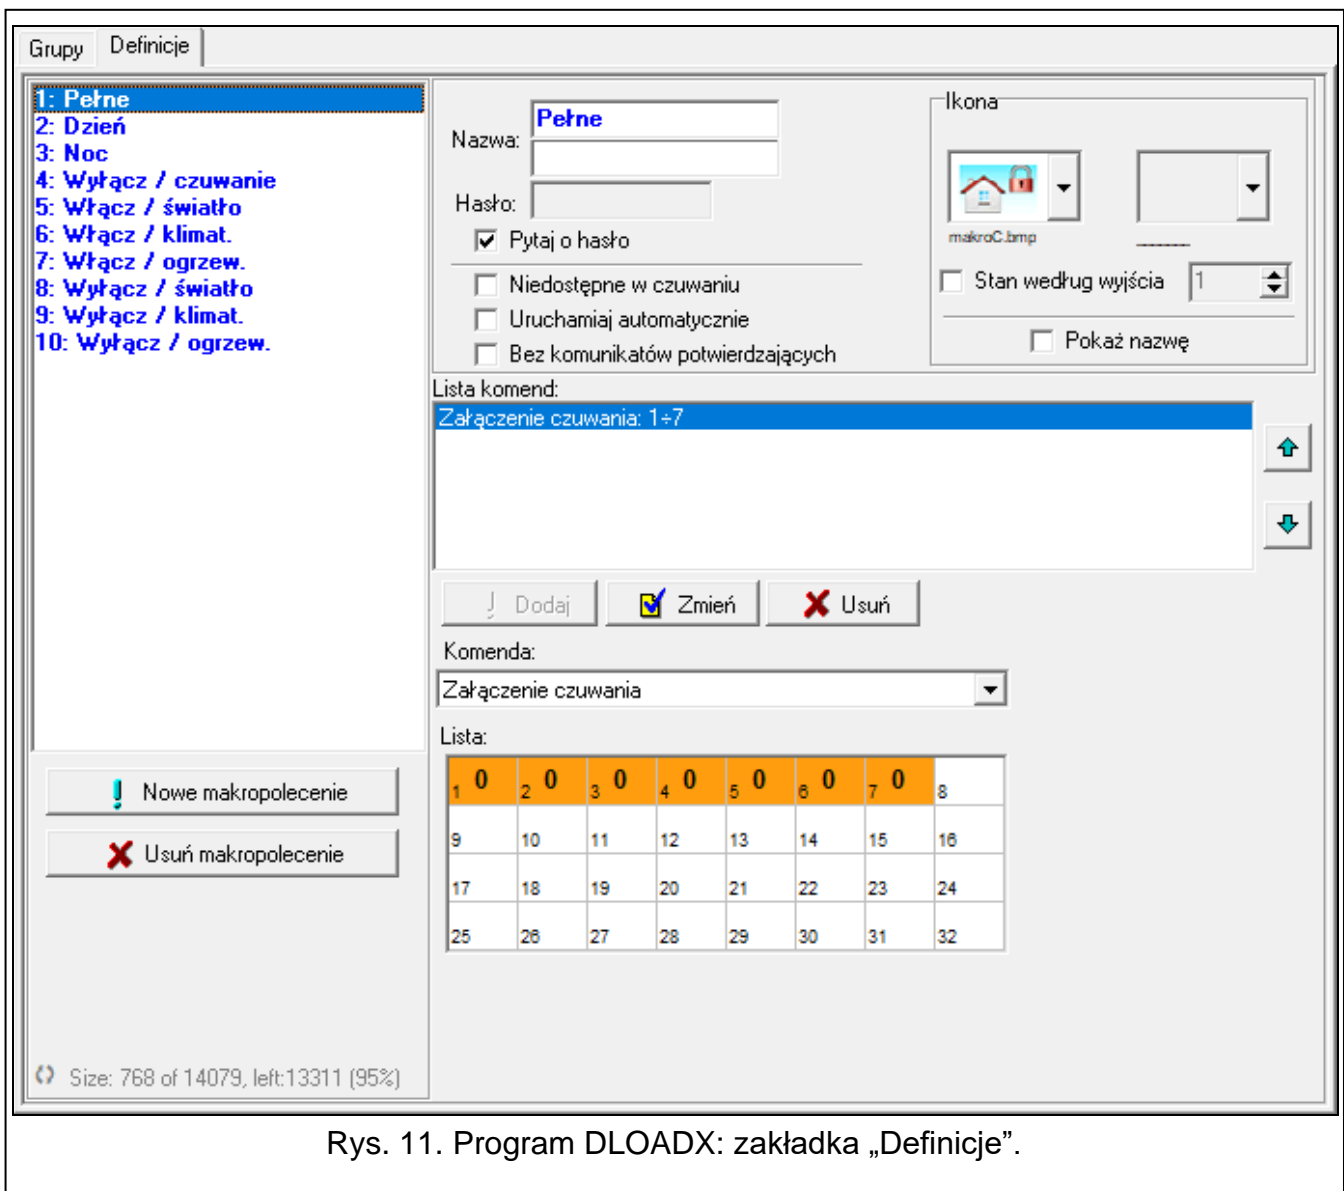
Grupy Definicje

1: Pełne
2: Dzień
3: Noc
4: Wyłącz / czuwanie
5: Włącz / światło
6: Włącz / klimat.
7: Włącz / ogrzew.
8: Wyłącz / światło
9: Wyłącz / klimat.
10: Wyłącz / ogrzew.

Nazwa: Pełne

Hasło:

Pytaj o hasło

Niedostępne w czuwaniu

Uruchamiaj automatycznie

Bez komunikatów potwierdzających

Ikona

makroC.bmp

--------

Stan według wyjścia 1

Pokaż nazwę

Lista komend:

Załączenie czuwania: 1÷7

Dodaj Zmień Usuń

Komenda:

Załączenie czuwania

Lista:

| 1 0 | 2 0 | 3 0 | 4 0 | 5 0 | 6 0 | 7 0 | 8 |
|---|---|---|---|---|---|---|---|
| 9 | 10 | 11 | 12 | 13 | 14 | 15 | 16 |
| 17 | 18 | 19 | 20 | 21 | 22 | 23 | 24 |
| 25 | 26 | 27 | 28 | 29 | 30 | 31 | 32 |

Nowe makropolecenie

Usuń makropolecenie

Size: 768 of 14079, left:13311 (95%)

Rys. 11. Program DLOADX: zakładka „Definicje”.